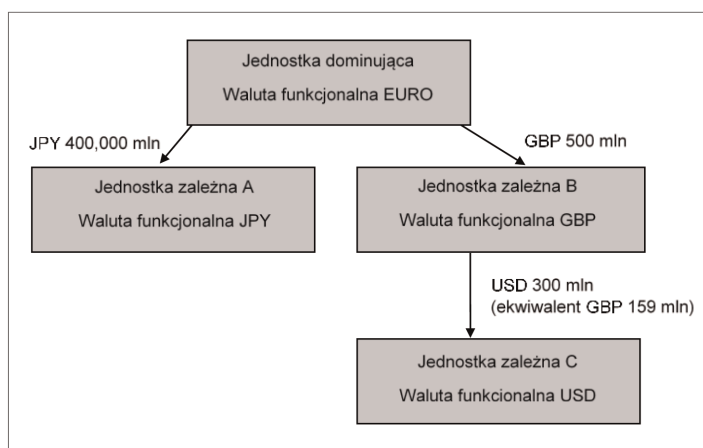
Jednostka dominująca
Waluta funkcjonalna EURO

JPY 400,000 mln

GBP 500 mln

Jednostka zależna A
Waluta funkcjonalna JPY

Jednostka zależna B
Waluta funkcjonalna GBP

USD 300 mln
(ekwiwalent GBP 159 mln)

Jednostka zależna C
Waluta funkcionalna USD